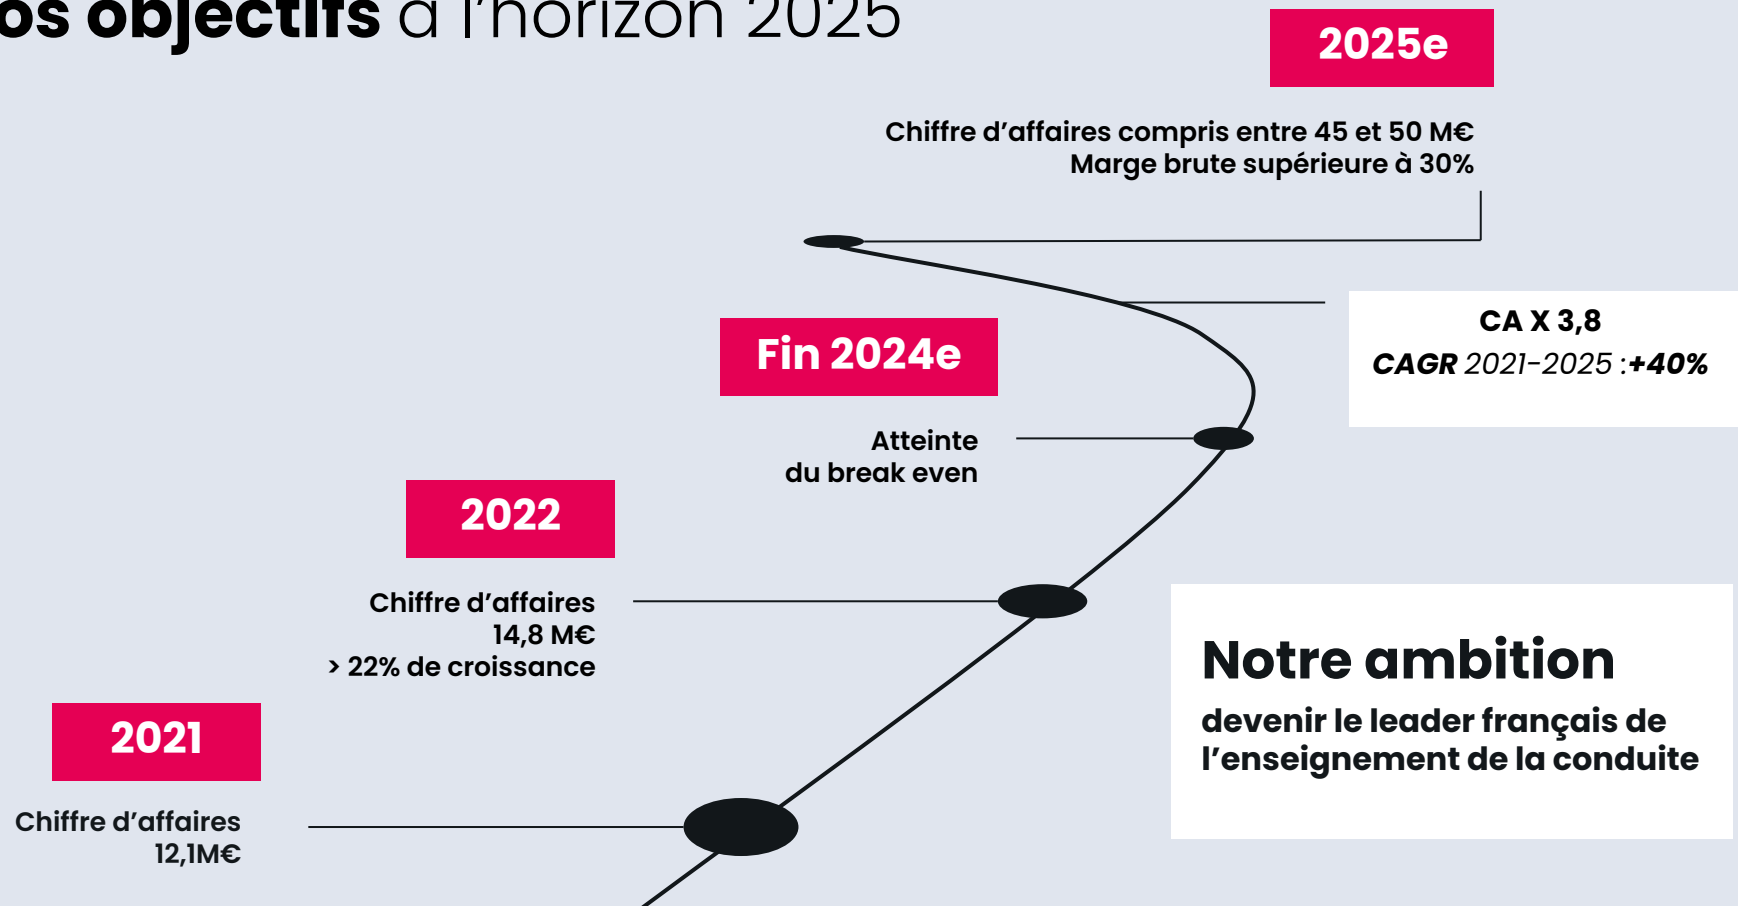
os objectifs à l'horizon 2025

2025e

Chiffre d'affaires compris entre 45 et 50 M€
Marge brute supérieure à 30%

CA X 3,8
CAGR 2021-2025 :+40%

Fin 2024e

Atteinte du break even

2022

Chiffre d'affaires 14,8 M€
› 22% de croissance

2021

Chiffre d'affaires 12,1M€

Notre ambition

devenir le leader français de l'enseignement de la conduite